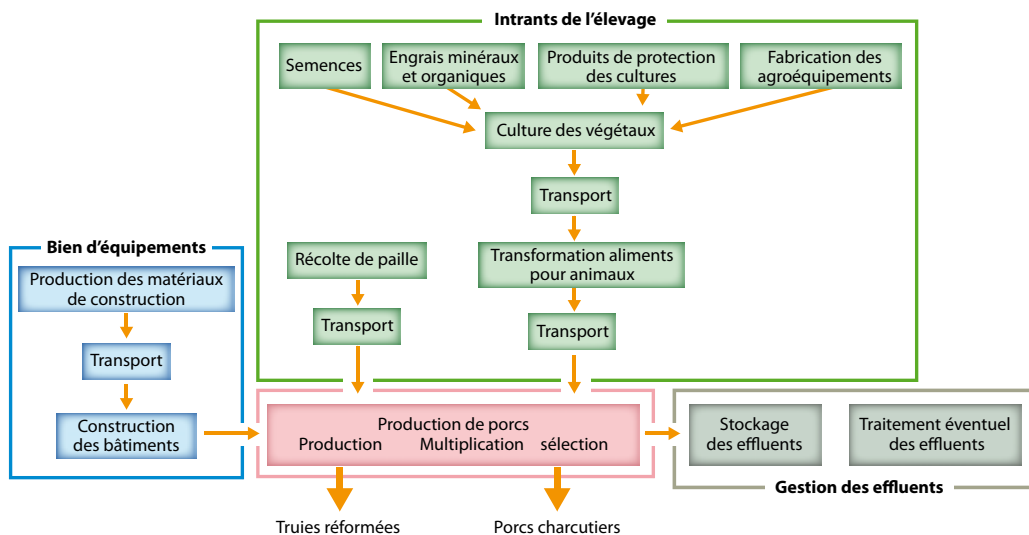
Intrants de l'élevage

Semences

Engrais minéraux et organiques

Produits de protection des cultures

Fabrication des agroéquipements

Culture des végétaux

Transport

Transformation aliments pour animaux

Transport

Récolte de paille

Transport

Bien d'équipements

Production des matériaux de construction

Transport

Construction des bâtiments

Production de porcs
Production Multiplication sélection

Stockage des effluents

Traitement éventuel des effluents

Gestion des effluents

Truies réformées

Porcs charcutiers